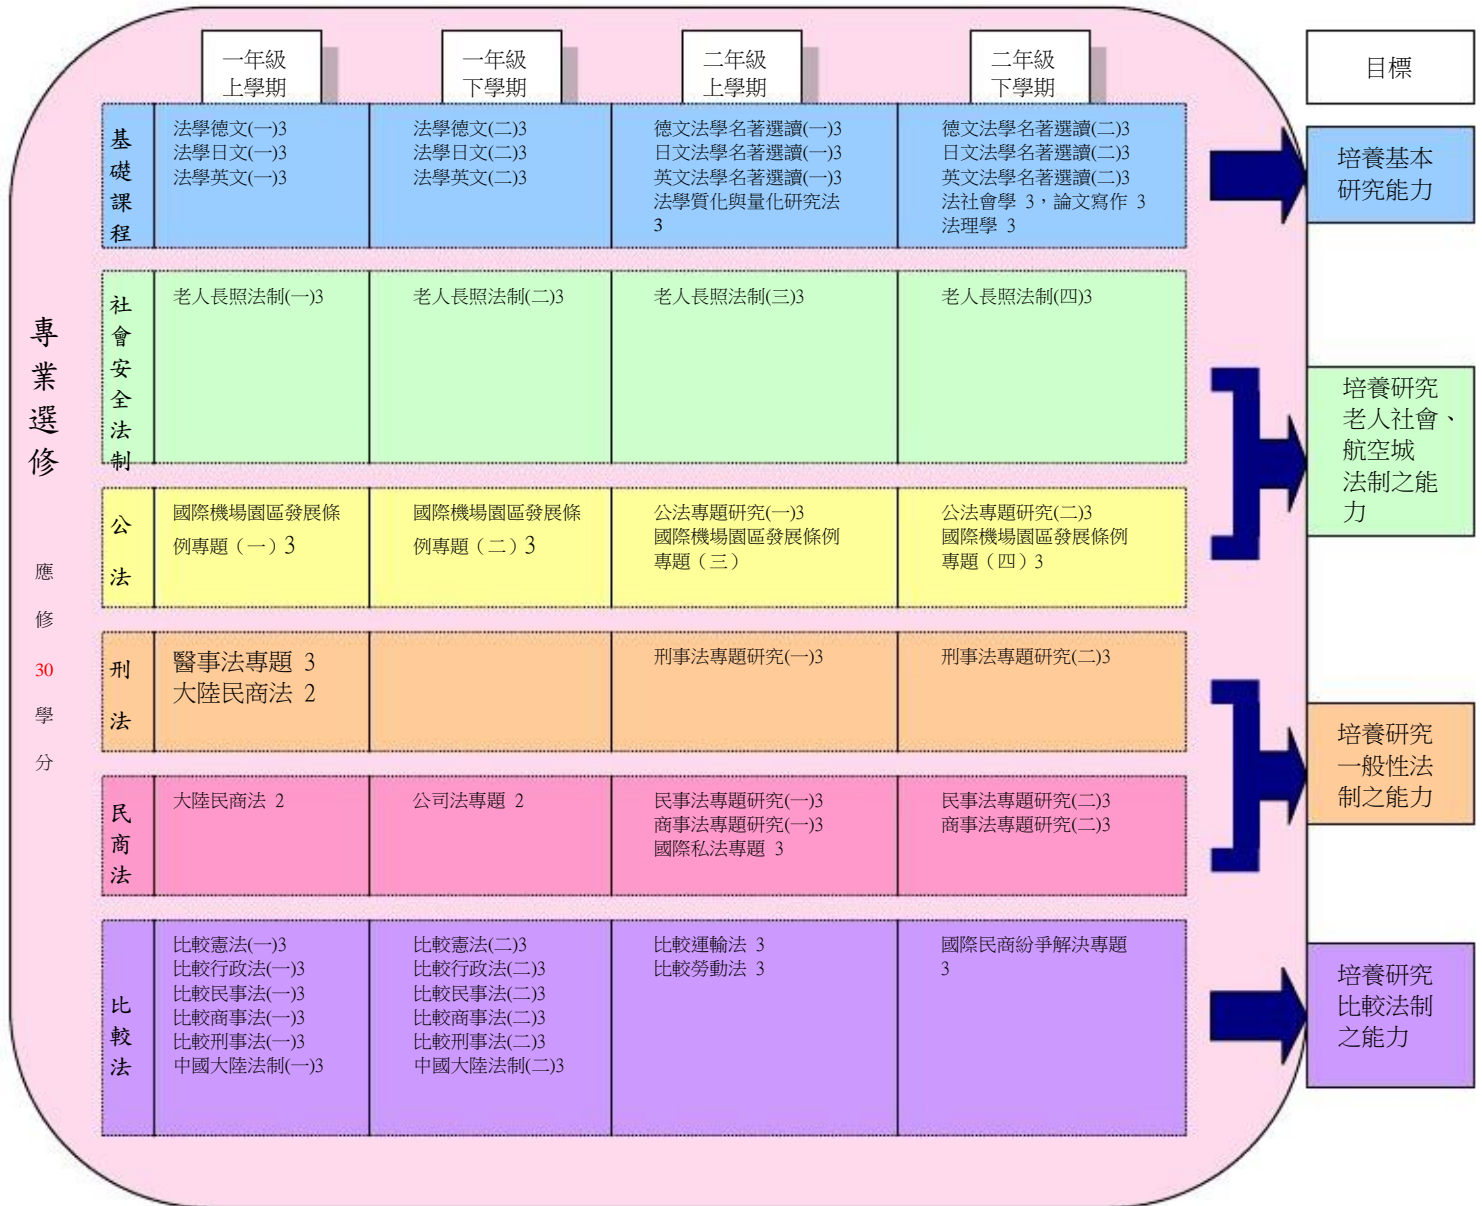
專業選修

應修30學分

| | 一年級上學期 | 一年級下學期 | 二年級上學期 | 二年級下學期 |
|---|---|---|---|---|
| 基礎課程 | 法學德文(一)3 法學日文(一)3 法學英文(一)3 | 法學德文(二)3 法學日文(二)3 法學英文(二)3 | 德文法學名著選讀(一)3 日文法學名著選讀(一)3 英文法學名著選讀(一)3 法學質化與量化研究法 3 | 德文法學名著選讀(二)3 日文法學名著選讀(二)3 英文法學名著選讀(二)3 法社會學 3，論文寫作 3 法理學 3 |
| 社會安全法制 | 老人長照法制(一)3 | 老人長照法制(二)3 | 老人長照法制(三)3 | 老人長照法制(四)3 |
| 公法 | 國際機場園區發展條例專題（一）3 | 國際機場園區發展條例專題（二）3 | 公法專題研究(一)3 國際機場園區發展條例專題（三） | 公法專題研究(二)3 國際機場園區發展條例專題（四）3 |
| 刑法 | 醫事法專題 3 大陸民商法 2 | | 刑事法專題研究(一)3 | 刑事法專題研究(二)3 |
| 民商法 | 大陸民商法 2 | 公司法專題 2 | 民事法專題研究(一)3 商事法專題研究(一)3 國際私法專題 3 | 民事法專題研究(二)3 商事法專題研究(二)3 |
| 比較法 | 比較憲法(一)3 比較行政法(一)3 比較民事法(一)3 比較商事法(一)3 比較刑事法(一)3 中國大陸法制(一)3 | 比較憲法(二)3 比較行政法(二)3 比較民事法(二)3 比較商事法(二)3 比較刑事法(二)3 中國大陸法制(二)3 | 比較運輸法 3 比較勞動法 3 | 國際民商紛爭解決專題 3 |

目標

培養基本研究能力

培養研究老人社會、航空城法制之能力

培養研究一般性法制之能力

培養研究比較法制之能力